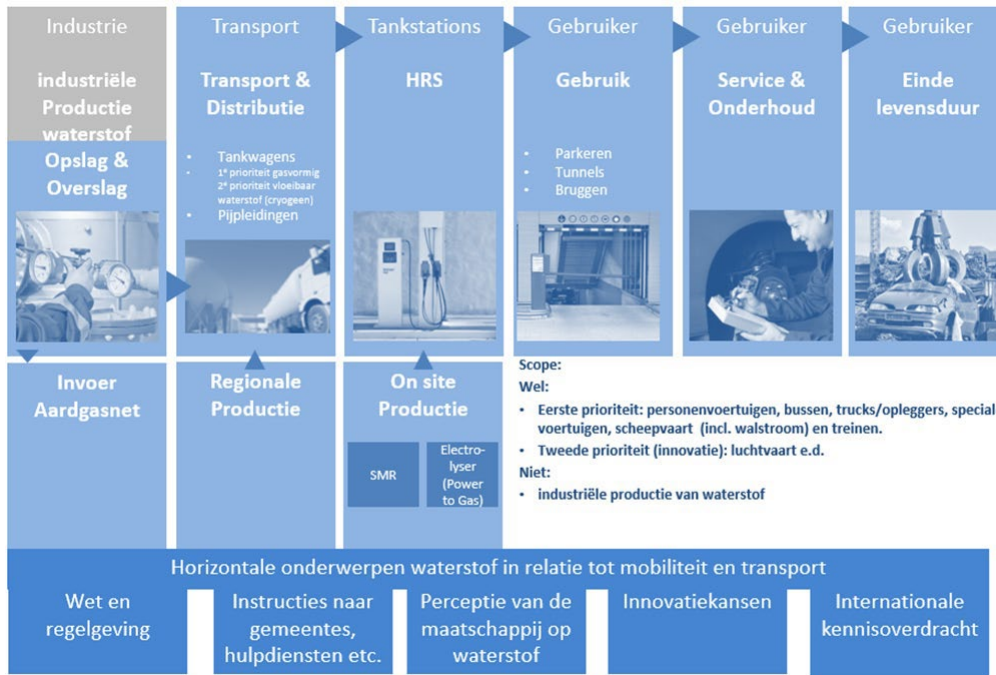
Industrie

industriële Productie waterstof

Opslag & Overslag

Invoer Aardgasnet

Transport

Transport & Distributie

- Tankwagens
- 1e prioriteit gasvormig
- 2e prioriteit vloeibaar waterstof (cryogeen)
- Pijpleidingen

Regionale Productie

Tankstations

HRS

On site Productie

SMR

Electro-lyser (Power to Gas)

Gebruiker

Gebruik

- Parkeren
- Tunnels
- Bruggen

Gebruiker

Service & Onderhoud

Gebruiker

Einde levensduur

Scope:
Wel:
- Eerste prioriteit: personenvoertuigen, bussen, trucks/opleggers, special voertuigen, scheepvaart (incl. walstroom) en treinen.
- Tweede prioriteit (innovatie): luchtvaart e.d.

Niet:
- industriële productie van waterstof

Horizontale onderwerpen waterstof in relatie tot mobiliteit en transport

Wet en regelgeving

Instructies naar gemeentes, hulpdiensten etc.

Perceptie van de maatschappij op waterstof

Innovatiekansen

Internationale kennisoverdracht